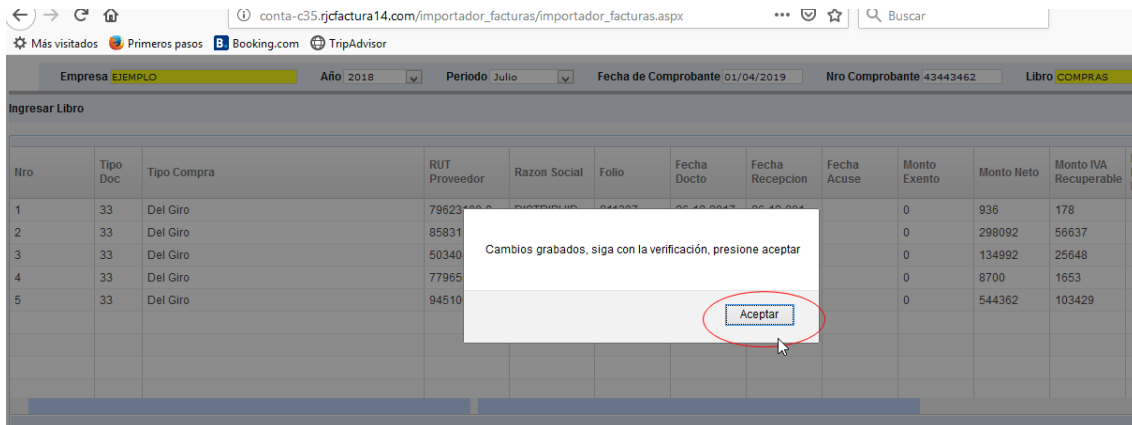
conta-c35.rjcfactura14.com/importador_facturas/importador_facturas.aspx

Buscar

Más visitados Primeros pasos Booking.com TripAdvisor

Empresa EJEMPLO Año 2018 Periodo Julio Fecha de Comprobante 01/04/2019 Nro Comprobante 43443462 Libro COMPRAS

Ingresar Libro

| Nro | Tipo Doc | Tipo Compra | RUT Proveedor | Razon Social | Folio | Fecha Docto | Fecha Recepcion | Fecha Acuse | Monto Exento | Monto Neto | Monto IVA Recuperable |
|---|---|---|---|---|---|---|---|---|---|---|---|
| 1 | 33 | Del Giro | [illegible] | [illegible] | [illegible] | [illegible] | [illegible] | | 0 | 936 | 178 |
| 2 | 33 | Del Giro | 85831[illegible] | | | | | | 0 | 298092 | 56637 |
| 3 | 33 | Del Giro | 50340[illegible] | | | | | | 0 | 134992 | 25648 |
| 4 | 33 | Del Giro | 77965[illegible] | | | | | | 0 | 8700 | 1653 |
| 5 | 33 | Del Giro | 94510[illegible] | | | | | | 0 | 544362 | 103429 |

Cambios grabados, siga con la verificación, presione aceptar

Aceptar